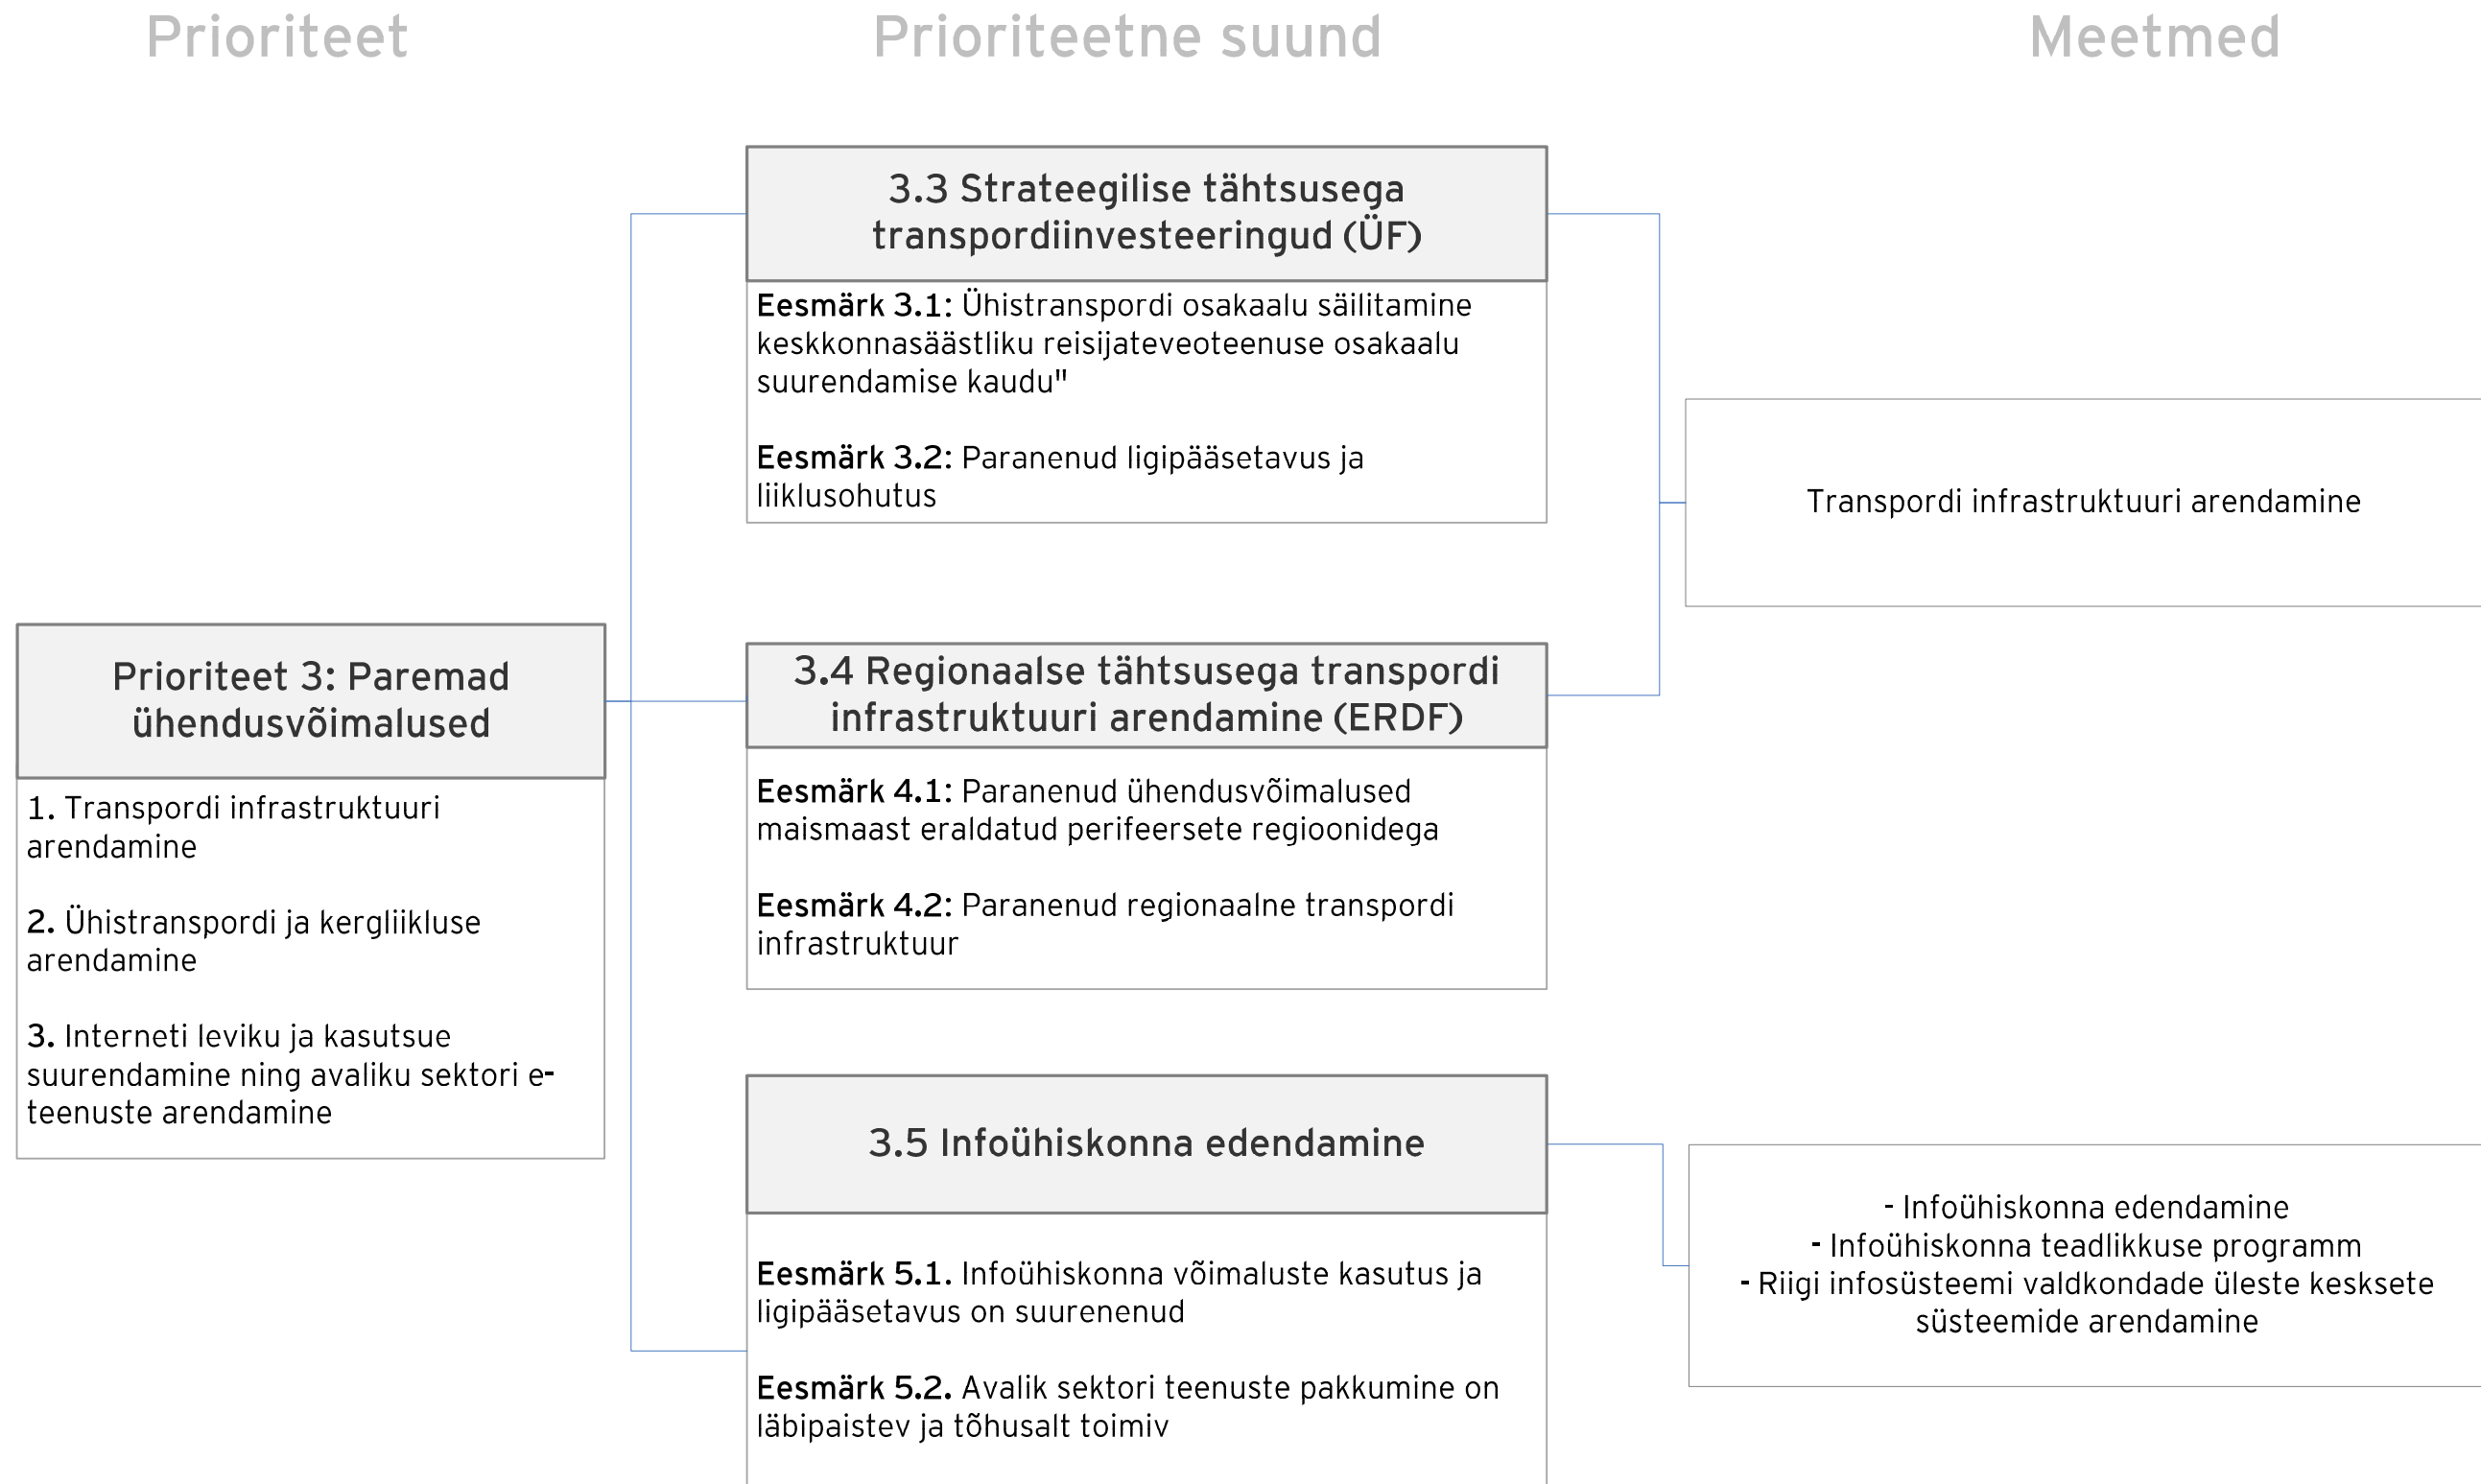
Prioriteet

Prioriteetne suund

Meetmed

3.3 Strateegilise tähtsusega transpordiinvesteeringud (ÜF)

**Eesmärk 3.1:** Ühistranspordi osakaalu säilitamine keskkonnasäästliku reisijateveoteenuse osakaalu suurendamise kaudu"

**Eesmärk 3.2:** Paranenud ligipääsetavus ja liiklusohutus

Transpordi infrastruktuuri arendamine

Prioriteet 3: Paremad ühendusvõimalused

1. Transpordi infrastruktuuri arendamine

2. Ühistranspordi ja kergliikluse arendamine

3. Interneti leviku ja kasutsue suurendamine ning avaliku sektori e-teenuste arendamine

3.4 Regionaalse tähtsusega transpordi infrastruktuuri arendamine (ERDF)

**Eesmärk 4.1:** Paranenud ühendusvõimalused maismaast eraldatud perifeersete regioonidega

**Eesmärk 4.2:** Paranenud regionaalne transpordi infrastruktuur

3.5 Infoühiskonna edendamine

**Eesmärk 5.1.** Infoühiskonna võimaluste kasutus ja ligipääsetavus on suurenenud

**Eesmärk 5.2.** Avalik sektori teenuste pakkumine on läbipaistev ja tõhusalt toimiv

- Infoühiskonna edendamine
- Infoühiskonna teadlikkuse programm
- Riigi infosüsteemi valdkondade üleste kesksete süsteemide arendamine